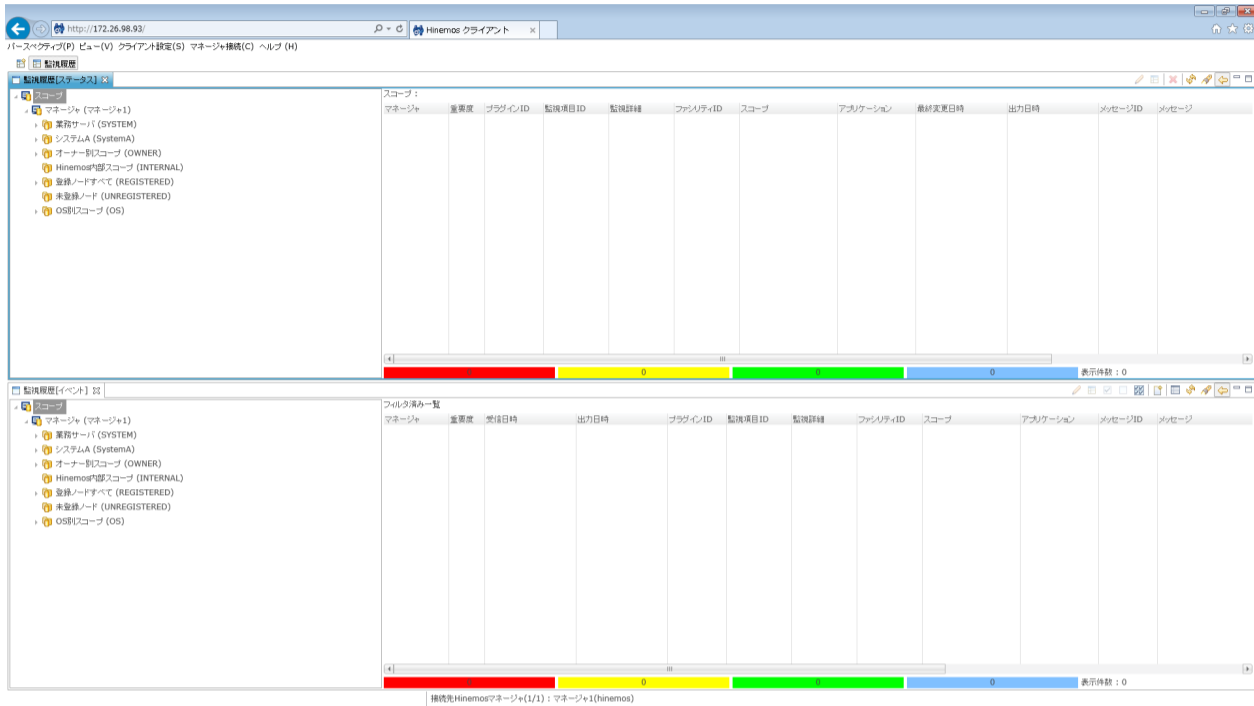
http://172.26.98.93/
Hinemos クライアント

パースペクティブ(P) ビュー(V) クライアント設定(S) マネージャ接続(C) ヘルプ (H)

監視履歴

監視履歴[ステータス]

スコープ
マネージャ (マネージャ1)
業務サーバ (SYSTEM)
システムA (SystemA)
オーナー別スコープ (OWNER)
Hinemos内部スコープ (INTERNAL)
登録ノードすべて (REGISTERED)
未登録ノード (UNREGISTERED)
OS別スコープ (OS)

スコープ：

| マネージャ | 重要度 | プラグインID | 監視項目ID | 監視詳細 | ファシリティID | スコープ | アプリケーション | 最終変更日時 | 出力日時 | メッセージID | メッセージ |
|---|---|---|---|---|---|---|---|---|---|---|---|

0 0 0 0
表示件数：0

監視履歴[イベント]

スコープ
マネージャ (マネージャ1)
業務サーバ (SYSTEM)
システムA (SystemA)
オーナー別スコープ (OWNER)
Hinemos内部スコープ (INTERNAL)
登録ノードすべて (REGISTERED)
未登録ノード (UNREGISTERED)
OS別スコープ (OS)

フィルタ済み一覧

| マネージャ | 重要度 | 受信日時 | 出力日時 | プラグインID | 監視項目ID | 監視詳細 | ファシリティID | スコープ | アプリケーション | メッセージID | メッセージ |
|---|---|---|---|---|---|---|---|---|---|---|---|

0 0 0 0
表示件数：0

接続先Hinemosマネージャ(1/1)：マネージャ1(hinemos)